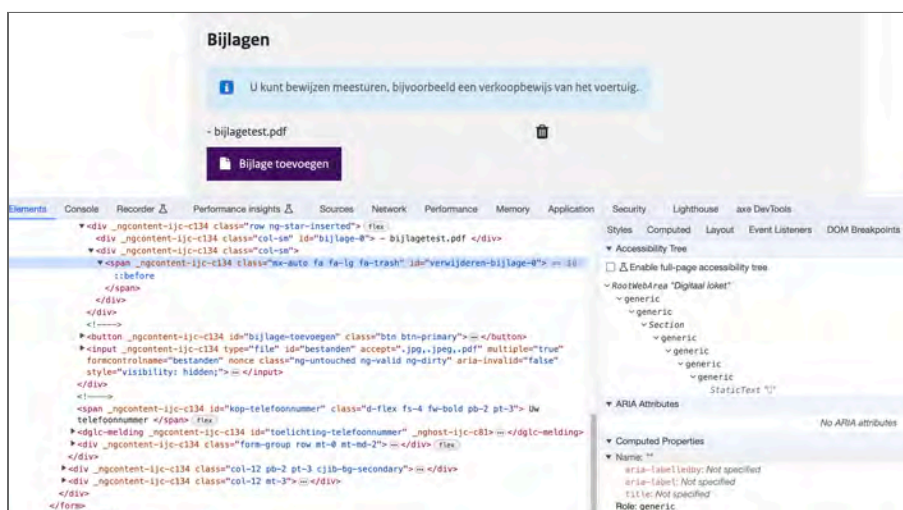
Bijlagen

U kunt bewijzen meesturen, bijvoorbeeld een verkoopbewijs van het voertuig.

- bijlagetest.pdf

Bijlage toevoegen

Elements Console Recorder Performance insights Sources Network Performance Memory Application Security Lighthouse axe DevTools

<div _ngcontent-ijc-c134 class="row ng-star-inserted"> flex
<div _ngcontent-ijc-c134 class="col-sm" id="bijlage-0"> - bijlagetest.pdf </div>
<div _ngcontent-ijc-c134 class="col-sm">
<span _ngcontent-ijc-c134 class="mx-auto fa fa-lg fa-trash" id="verwijderen-bijlage-0"> == $0
::before
</span>
</div>
</div>
<!---->
<button _ngcontent-ijc-c134 id="bijlage-toevoegen" class="btn btn-primary"> ··· </button>
<input _ngcontent-ijc-c134 type="file" id="bestanden" accept=".jpg,.jpeg,.pdf" multiple="true" formcontrolname="bestanden" nonce class="ng-untouched ng-valid ng-dirty" aria-invalid="false" style="visibility: hidden;"> ··· </input>
</div>
<!---->
<span _ngcontent-ijc-c134 id="kop-telefoonnummer" class="d-flex fs-4 fw-bold pb-2 pt-3"> Uw telefoonnummer </span> flex
<dglc-melding _ngcontent-ijc-c134 id="toelichting-telefoonnummer" _nghost-ijc-c81> ··· </dglc-melding>
<div _ngcontent-ijc-c134 class="form-group row mt-0 mt-md-2"> ··· </div> flex
</div>
<div _ngcontent-ijc-c134 class="col-12 pb-2 pt-3 cjib-bg-secondary"> ··· </div>
<div _ngcontent-ijc-c134 class="col-12 mt-3"> ··· </div>
</div>
</form>

Styles Computed Layout Event Listeners DOM Breakpoints
▾ Accessibility Tree
Enable full-page accessibility tree
RootWebArea "Digitaal loket"
generic
generic
Section
generic
generic
generic
generic
StaticText ""
▾ ARIA Attributes
No ARIA attributes
▾ Computed Properties
▾ Name: ""
aria-labelledby: Not specified
aria-label: Not specified
title: Not specified
Role: generic